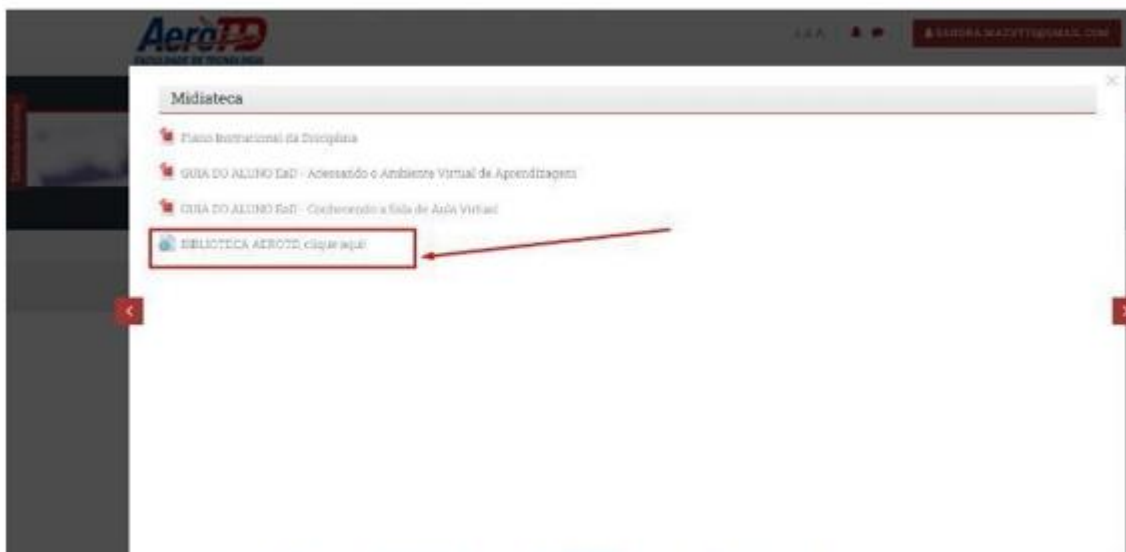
AeroTD
FACULDADE DE TECNOLOGIA

A A A

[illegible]

×

Midiateca

Plano Instrucional da Disciplina

GUIA DO ALUNO EaD - Acessando o Ambiente Virtual de Aprendizagem

GUIA DO ALUNO EaD - Conhecendo a Sala de Aula Virtual

BIBLIOTECA AEROTD, clique aqui!